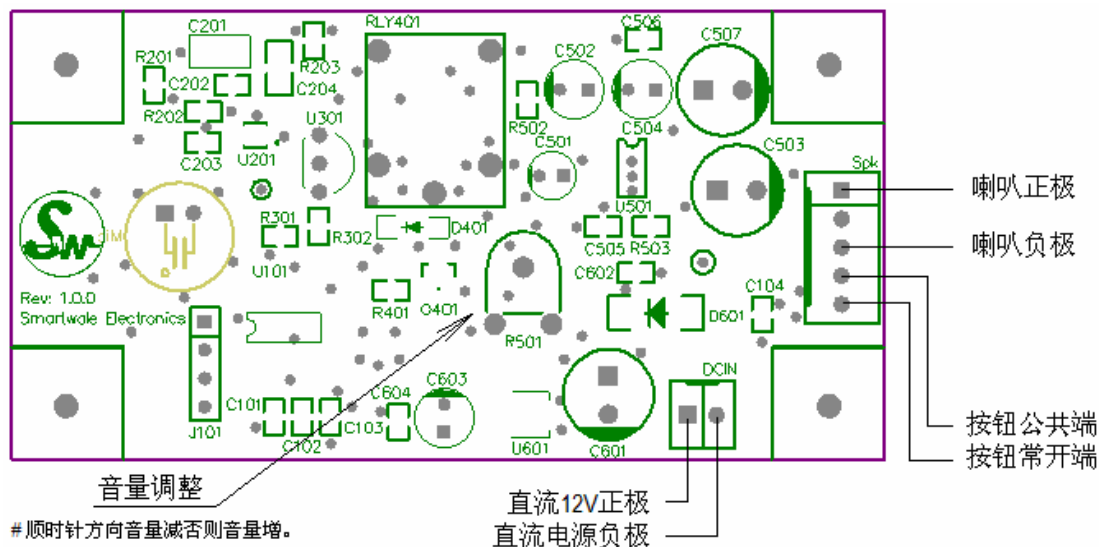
C201
R201
C202
R202
C203
U201
R203
C204
U301
RLY401
C502
C506
C507
R502
C501
C504
C503
Spk
U501
喇叭正极
喇叭负极
R301
R302
D401
U101
C505
R503
C602
C104
Rev: 1.0.0
Smartwale Electronics
R401
Q401
R501
D601
DCIN
C101
C102
C103
C604
C603
U601
C601
J101
按钮公共端
按钮常开端
音量调整
直流12V正极
直流电源负极
#顺时针方向音量减否则音量增。